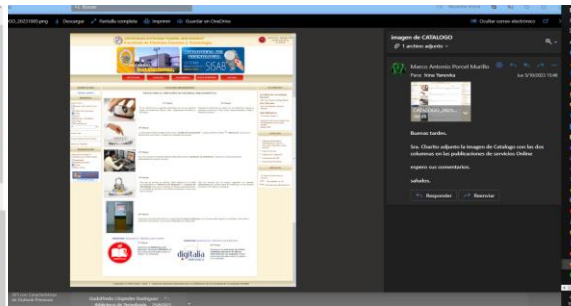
OG_20231005.png | Descargar | Pantalla completa | Imprimir | Guardar en OneDrive

Ocultar correo electrónico

imagen de CATALOGO
1 archivo adjunto

Marco Antonio Porcel Murillo
Para: Irina Taranka
Jue 5/10/2023 15:46

CATALOGO_2023...

Buenas tardes.

Sra. Charito adjunto la imagen de Catalogo con las dos columnas en las publicaciones de servicios Online

espero sus comentarios.

saludos.

Responder | Reenviar

SIBARI

digitalia